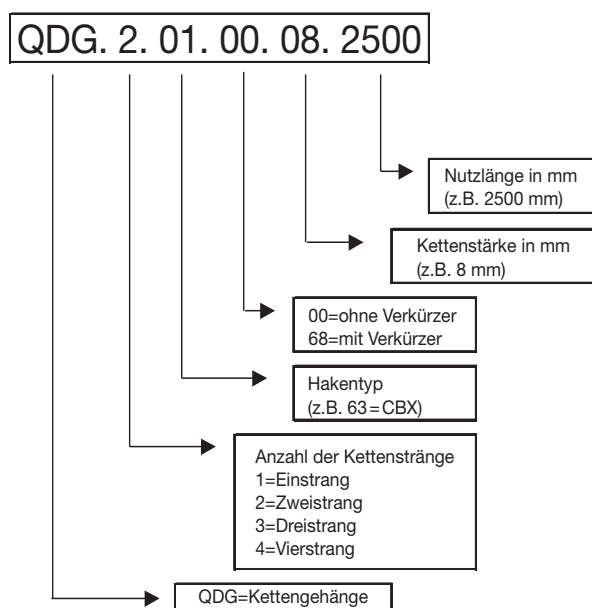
QDG. 2. 01. 00. 08. 2500

Nutzlänge in mm
(z.B. 2500 mm)

Kettenstärke in mm
(z.B. 8 mm)

00=ohne Verkürzer
68=mit Verkürzer

Hakentyp
(z.B. 63=CBX)

Anzahl der Kettenstränge
1=Einstrang
2=Zweistrang
3=Dreistrang
4=Vierstrang

QDG=Kettengehänge